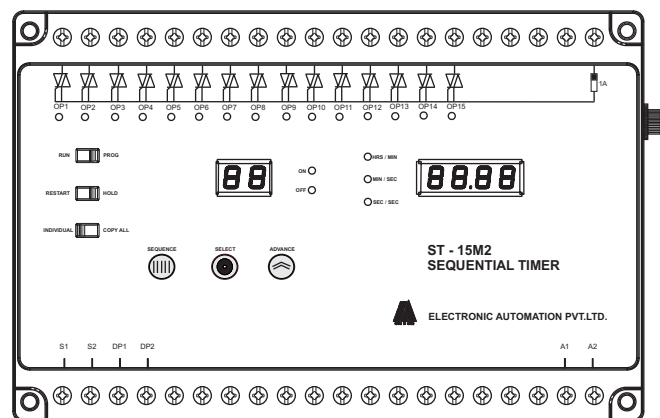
1A

OP1 OP2 OP3 OP4 OP5 OP6 OP7 OP8 OP9 OP10 OP11 OP12 OP13 OP14 OP15

RUN PROG

RESTART HOLD

INDIVIDUAL COPY ALL

88

ON
OFF

HRS / MIN
MIN / SEC
SEC / SEC

88.88

SEQUENCE SELECT ADVANCE

ST - 15M2
SEQUENTIAL TIMER

ELECTRONIC AUTOMATION PVT.LTD.

S1 S2 DP1 DP2

A1 A2